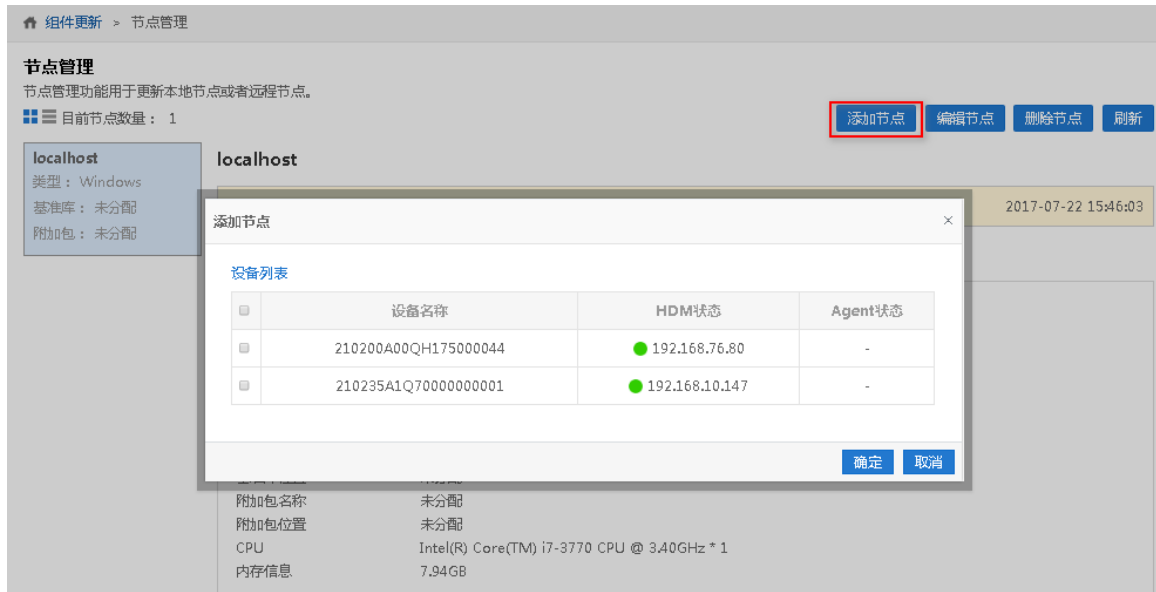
组件更新 > 节点管理

节点管理
节点管理功能用于更新本地节点或者远程节点。
目前节点数量： 1

添加节点 编辑节点 删除节点 刷新

localhost
类型： Windows
基准库： 未分配
附加包： 未分配

localhost

2017-07-22 15:46:03

添加节点 ×

设备列表

| | 设备名称 | HDM状态 | Agent状态 |
|---|---|---|---|
| | 210200A00QH175000044 | 192.168.76.80 | - |
| | 210235A1Q70000000001 | 192.168.10.147 | - |

确定 取消

附加包名称 未分配
附加包位置 未分配
CPU Intel(R) Core(TM) i7-3770 CPU @ 3.40GHz * 1
内存信息 7.94GB